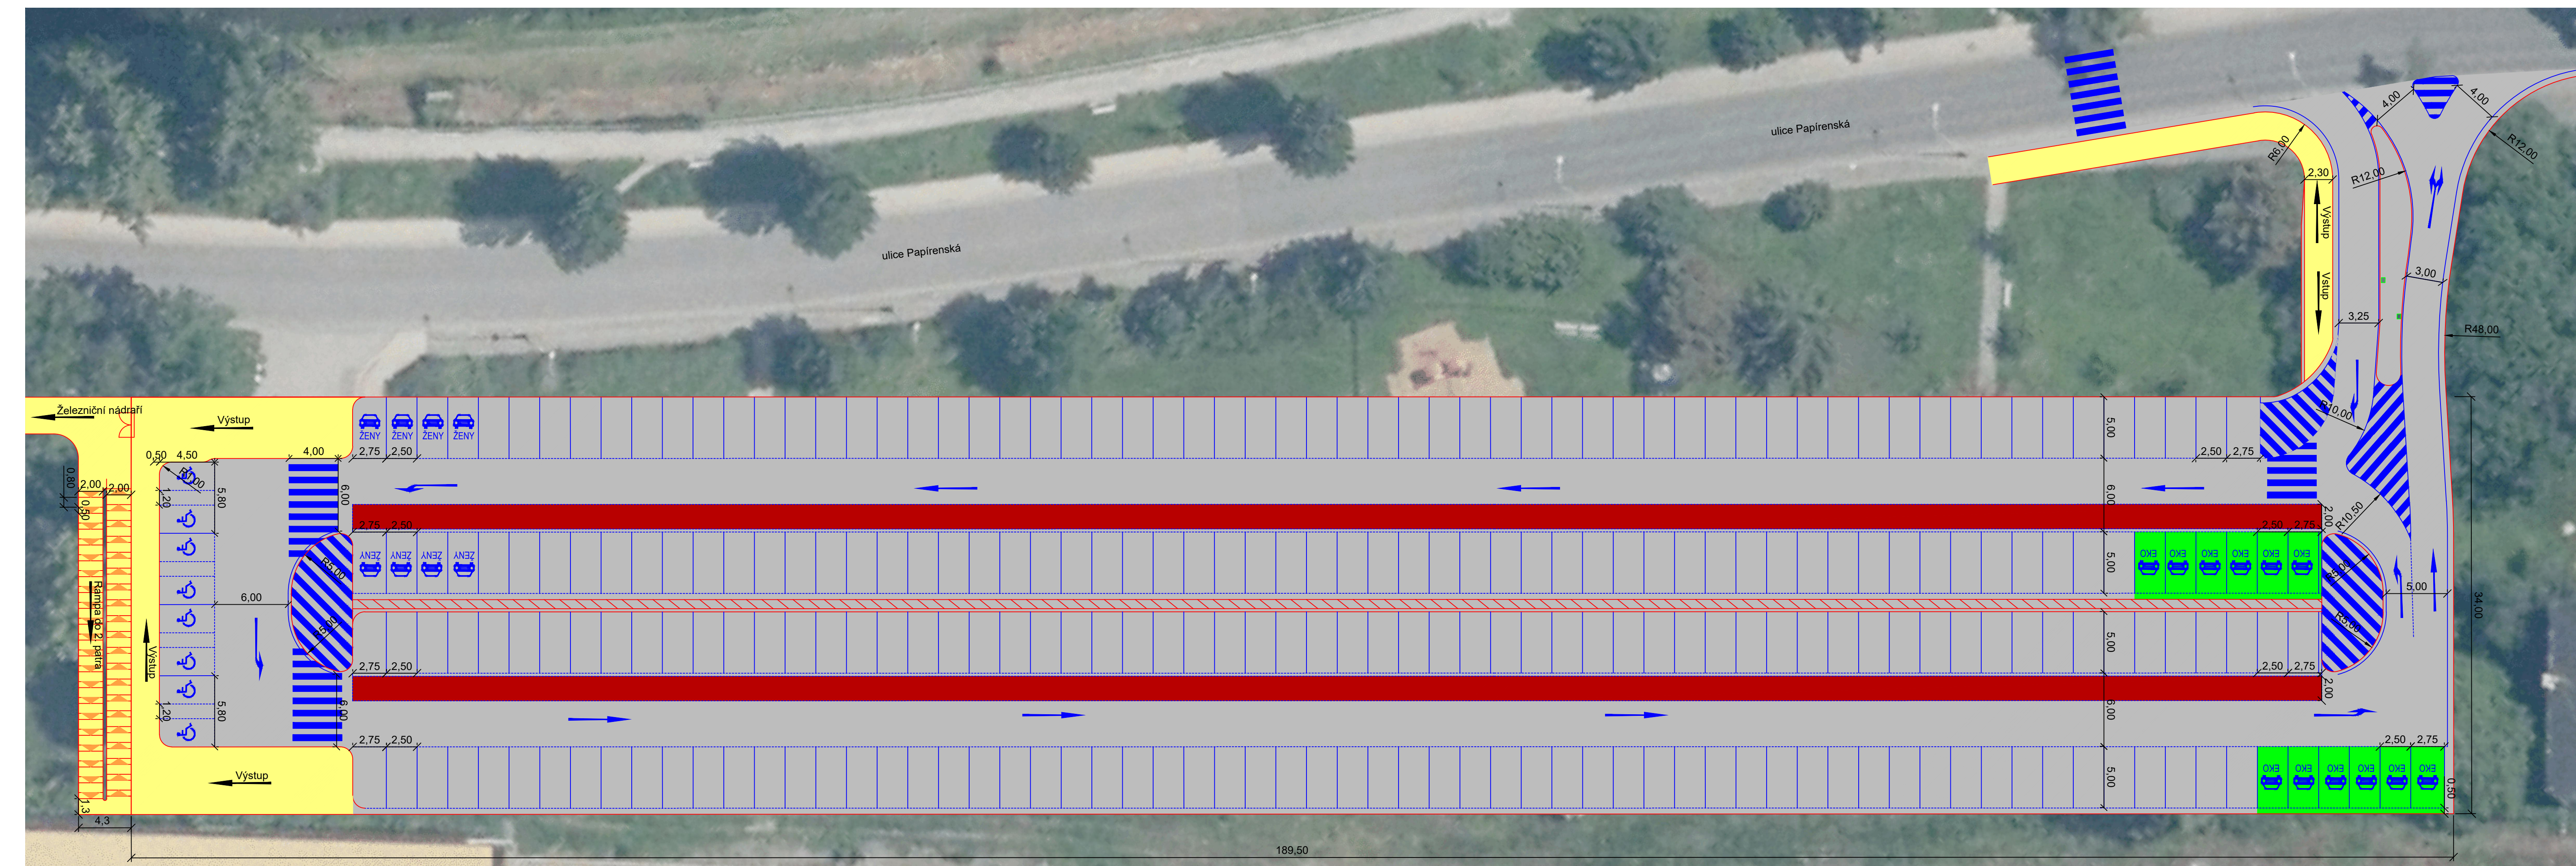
ulice Papírenská

ulice Papírenská

4,00
4,00
R6,00
R12,00
R12,00
2,30
Výstup
Vstup
3,00
3,25
R48,00
R10,00
R10,50

Železniční nádraží
Výstup
0,50
4,50
4,00
R4,00
0,80
2,00
2,00
0,50
1,20
5,80
6,00
Rampa do 2. patra
Výstup
6,00
5,80
1,20
Výstup
1,3
4,3

ŽENY
ŽENY
ŽENY
ŽENY
2,75
2,50
2,75
2,50
ŽENY
ŽENY
ŽENY
ŽENY
R5,00
R5,00
2,75
2,50
6,00
2,75
2,50

5,00
6,00
5,00
5,00
6,00
5,00

2,50
2,75
2,00
2,50
2,75
EKO
EKO
EKO
EKO
EKO
EKO
R5,00
R5,00
5,00
34,00
2,50
2,75
2,00
2,50
2,75
EKO
EKO
EKO
EKO
EKO
EKO
0,50

189,50